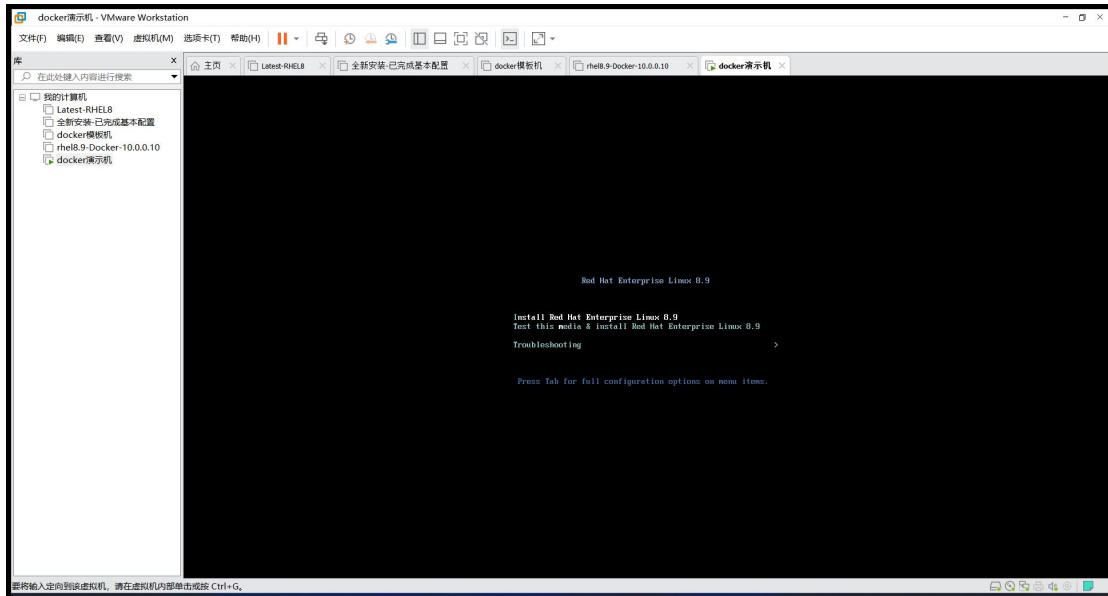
docker演示机 - VMware Workstation

文件(F) 编辑(E) 查看(V) 虚拟机(M) 选项卡(T) 帮助(H)

库
在此处键入内容进行搜索

我的计算机
Latest-RHEL8
全新安装-已完成基本配置
docker模板机
rhel8.9-Docker-10.0.0.10
docker演示机

主页 | Latest-RHEL8 | 全新安装-已完成基本配置 | docker模板机 | rhel8.9-Docker-10.0.0.10 | docker演示机

Red Hat Enterprise Linux 8.9

Install Red Hat Enterprise Linux 8.9
Test this media & install Red Hat Enterprise Linux 8.9

Troubleshooting >

Press Tab for full configuration options on menu items.

要将输入定向到该虚拟机，请在虚拟机内部单击或按 Ctrl+G。